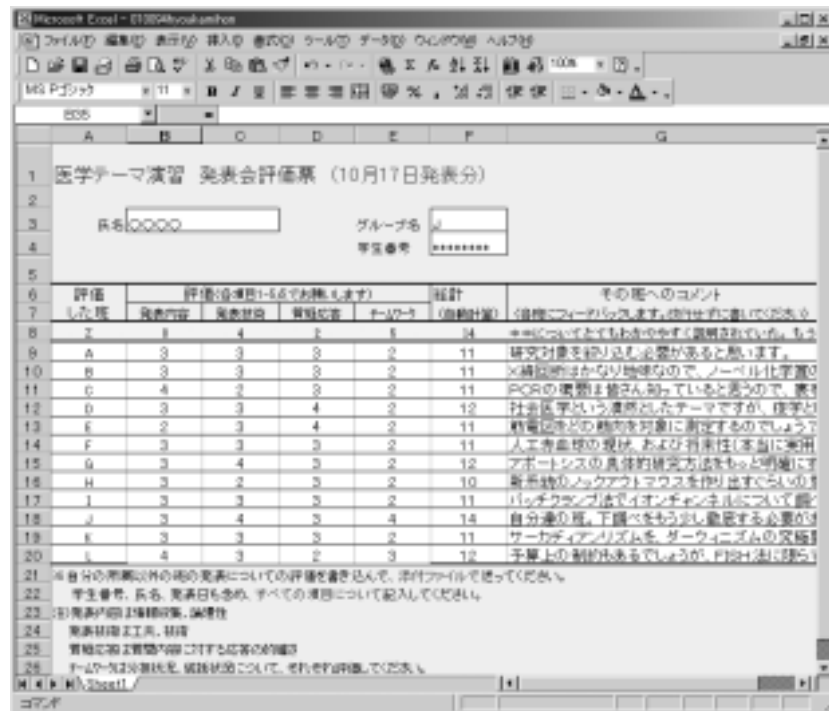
Microsoft Excel - 010004hyoukamihon

ファイル(F) 編集(E) 表示(V) 挿入(I) 書式(O) ツール(T) データ(D) ウィンドウ(W) ヘルプ(H)

100%

MS Pゴシック 11 B I U

E35

| | A | B | C | D | E | F | G |
|---|---|---|---|---|---|---|---|
| 1 | 医学テーマ演習 発表会評価票（10月17日発表分） | | | | | | |
| 2 | | | | | | | |
| 3 | 氏名 | ○○○○ | | | グループ名 | J | |
| 4 | | | | | 学生番号 | ******** | |
| 5 | | | | | | | |
| 6 | 評価 | 評価(各項目1-5点でお願いします) | | | | 総計 | その班へのコメント |
| 7 | した班 | 発表内容 | 発表技術 | 質疑応答 | チームワーク | (自動計算) | (自由にフィードバックします。@@@@に書いてください) |
| 8 | Z | 1 | 4 | 2 | 5 | 14 | ＊＊についてとてもわかりやすく説明されていた。もう |
| 9 | A | 3 | 3 | 3 | 2 | 11 | 研究対象を絞り込む必要があると思います。 |
| 10 | B | 3 | 3 | 3 | 2 | 11 | X線回折はかなり地味なので、ノーベル化学賞の |
| 11 | C | 4 | 2 | 3 | 2 | 11 | PCRの原理は皆さん知っていると思うので、素 |
| 12 | D | 3 | 3 | 4 | 2 | 12 | 社会医学という漠然としたテーマですが、疫学と |
| 13 | E | 2 | 3 | 4 | 2 | 11 | 精霊図をどの範囲を対象に測定するのでしょう |
| 14 | F | 3 | 3 | 3 | 2 | 11 | 人工赤血球の現状、および将来性(本当に実用 |
| 15 | G | 3 | 4 | 3 | 2 | 12 | アポトーシスの具体的研究方法をもっと明確にす |
| 16 | H | 3 | 2 | 3 | 2 | 10 | 新薬物のノックアウトマウスを作り出すぐらいの |
| 17 | I | 3 | 3 | 3 | 2 | 11 | パッチクランプ法でイオンチャンネルについて調 |
| 18 | J | 3 | 4 | 3 | 4 | 14 | 自分達の班、下調べをもう少し徹底する必要が |
| 19 | K | 3 | 3 | 3 | 2 | 11 | サーカディアンリズムを、ダーウィニズムの究極 |
| 20 | L | 4 | 3 | 2 | 3 | 12 | 予算上の制約もあるでしょうが、FISH法に限ら |

21 ※自分の所属以外の班の発表についての評価を書き込んで、添付ファイルで送ってください。
22 学生番号、氏名、発表日も含め、すべての項目について記入してください。
23 注)発表内容は情報収集、論理性
24 発表技術は工夫、技術
25 質疑応答は質問内容に対する応答の的確さ
26 チームワークは分担状況、協議状況について、それぞれ評価してください。

Sheet1

コマンド